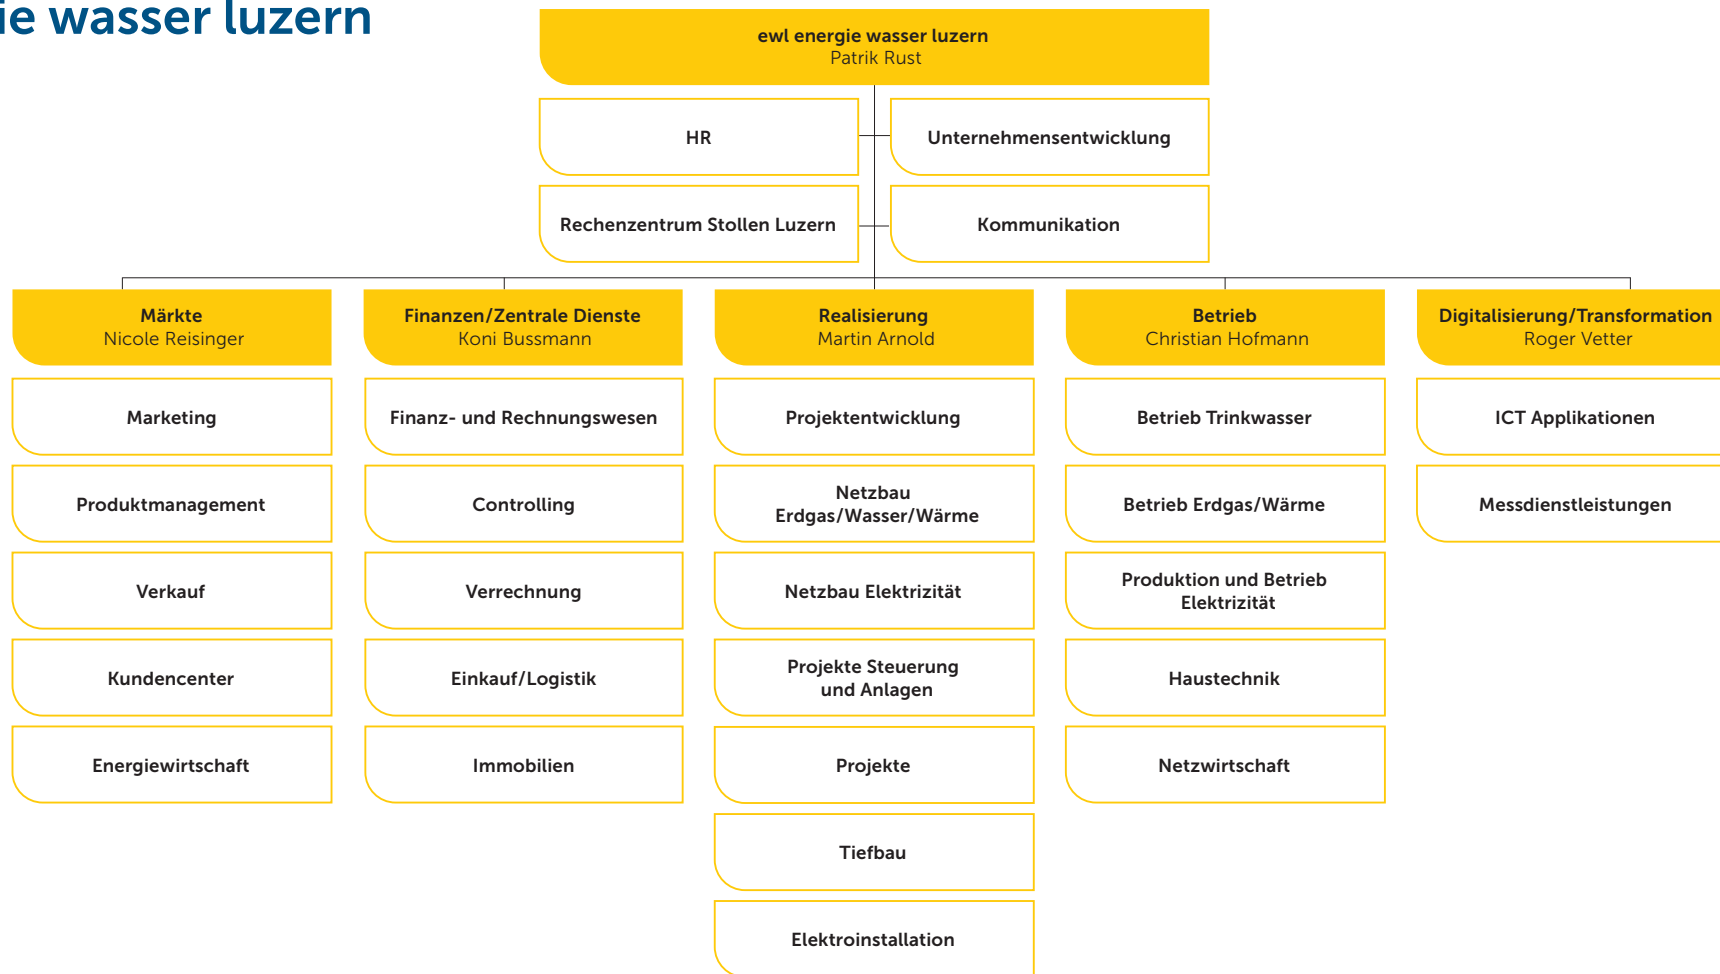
ie wasser luzern

ewl energie wasser luzern
Patrik Rust

HR

Unternehmensentwicklung

Rechenzentrum Stollen Luzern

Kommunikation

Märkte
Nicole Reisinger

Marketing

Produktmanagement

Verkauf

Kundencenter

Energiewirtschaft

Finanzen/Zentrale Dienste
Koni Bussmann

Finanz- und Rechnungswesen

Controlling

Verrechnung

Einkauf/Logistik

Immobilien

Realisierung
Martin Arnold

Projektentwicklung

Netzbau Erdgas/Wasser/Wärme

Netzbau Elektrizität

Projekte Steuerung und Anlagen

Projekte

Tiefbau

Elektroinstallation

Betrieb
Christian Hofmann

Betrieb Trinkwasser

Betrieb Erdgas/Wärme

Produktion und Betrieb Elektrizität

Haustechnik

Netzwirtschaft

Digitalisierung/Transformation
Roger Vetter

ICT Applikationen

Messdienstleistungen